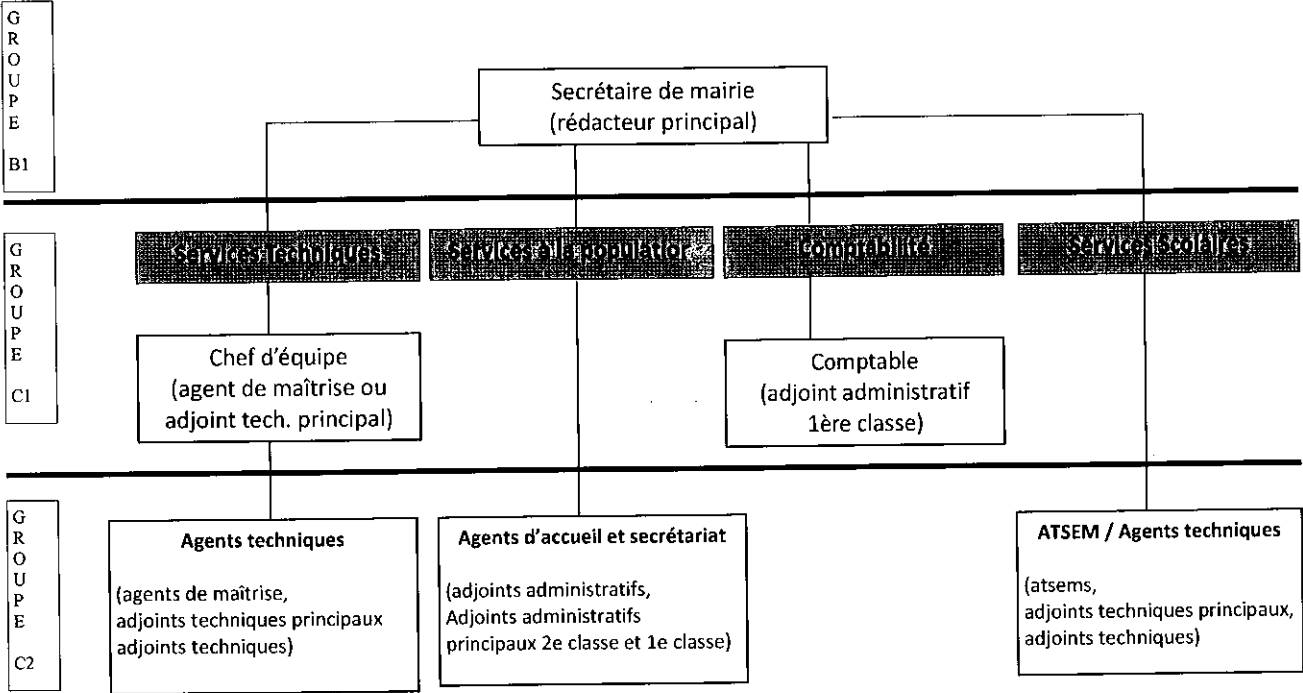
GROUPE B1

Secrétaire de mairie (rédacteur principal)

GROUPE C1

Services Techniques

Services à la population

Comptabilité

Services Scolaires

Chef d'équipe (agent de maîtrise ou adjoint tech. principal)

Comptable (adjoint administratif 1ère classe)

GROUPE C2

**Agents techniques**

(agents de maîtrise, adjoints techniques principaux adjoints techniques)

**Agents d'accueil et secrétariat**

(adjoints administratifs, Adjoints administratifs principaux 2e classe et 1e classe)

**ATSEM / Agents techniques**

(atsems, adjoints techniques principaux, adjoints techniques)